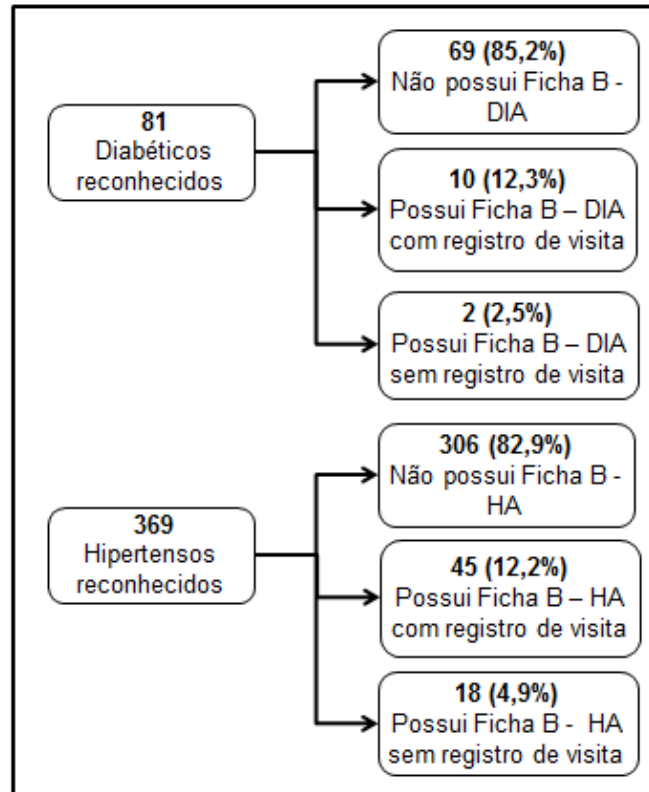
81
Diabéticos reconhecidos

69 (85,2%)
Não possui Ficha B - DIA

10 (12,3%)
Possui Ficha B – DIA com registro de visita

2 (2,5%)
Possui Ficha B – DIA sem registro de visita

369
Hipertensos reconhecidos

306 (82,9%)
Não possui Ficha B - HA

45 (12,2%)
Possui Ficha B – HA com registro de visita

18 (4,9%)
Possui Ficha B - HA sem registro de visita